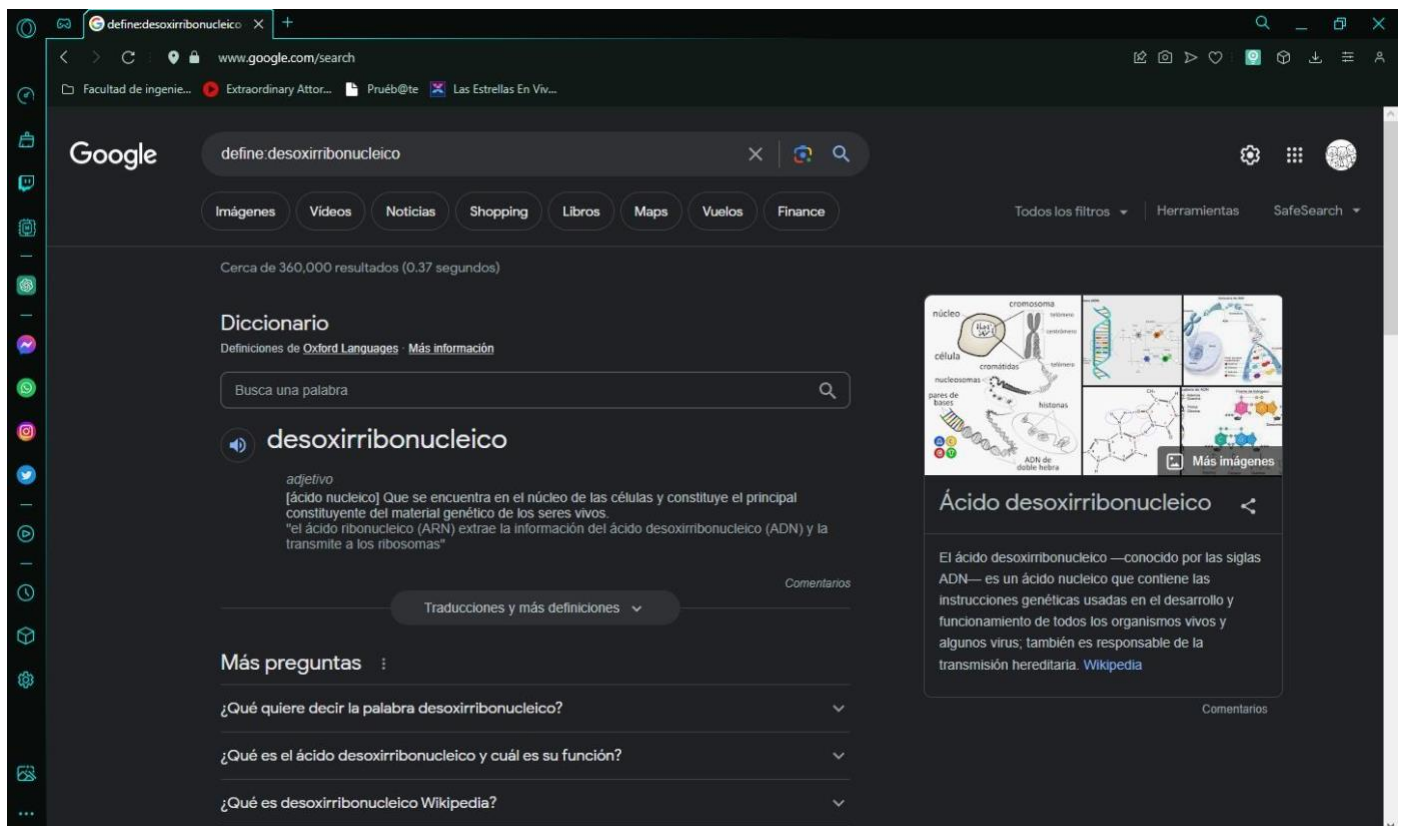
define:desoxirribonucleico

www.google.com/search

Facultad de ingenie... Extraordinary Attor... Pruéb@te Las Estrellas En Viv...

Google

define:desoxirribonucleico

Imágenes Videos Noticias Shopping Libros Maps Vuelos Finance

Todos los filtros Herramientas SafeSearch

Cerca de 360,000 resultados (0.37 segundos)

Diccionario

Definiciones de Oxford Languages · Más información

Busca una palabra

desoxirribonucleico

adjetivo

[ácido nucleico] Que se encuentra en el núcleo de las células y constituye el principal constituyente del material genético de los seres vivos.

"el ácido ribonucleico (ARN) extrae la información del ácido desoxirribonucleico (ADN) y la transmite a los ribosomas"

Comentarios

Traducciones y más definiciones

Más preguntas

¿Qué quiere decir la palabra desoxirribonucleico?

¿Qué es el ácido desoxirribonucleico y cuál es su función?

¿Qué es desoxirribonucleico Wikipedia?

núcleo

cromosoma

célula

cromátidas

nucleosomas

pares de bases

histonas

ADN de doble hebra

Más imágenes

Ácido desoxirribonucleico

El ácido desoxirribonucleico —conocido por las siglas ADN— es un ácido nucleico que contiene las instrucciones genéticas usadas en el desarrollo y funcionamiento de todos los organismos vivos y algunos virus; también es responsable de la transmisión hereditaria. Wikipedia

Comentarios